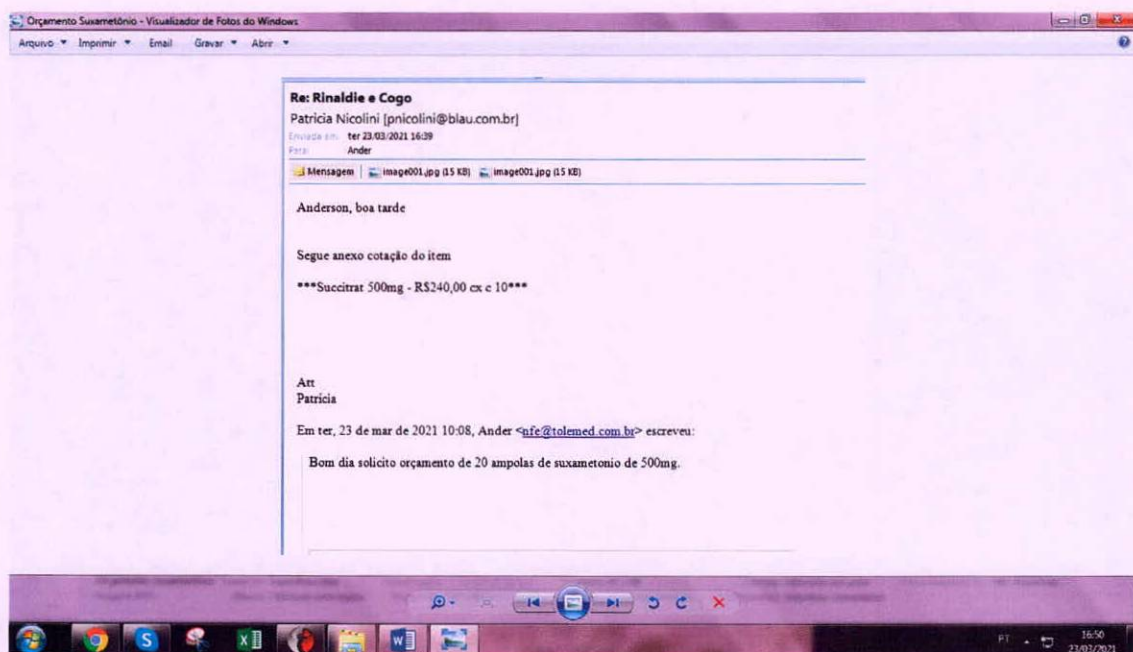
Orçamento Suxametônio - Visualizador de Fotos do Windows

Arquivo ▾ Imprimir ▾ Email Gravar ▾ Abrir ▾

Re: Rinaldie e Cogo
Patricia Nicolini [pnicolini@blau.com.br]
Enviada em: ter 23/03/2021 16:39
Para: Ander

Mensagem | image001.jpg (15 KB) | image001.jpg (15 KB)

Anderson, boa tarde

Segue anexo cotação do item

***Succitrat 500mg - R$240,00 cx c 10***

Att
Patrícia

Em ter, 23 de mar de 2021 10:08, Ander <nfe@tolemed.com.br> escreveu:

Bom dia solicito orçamento de 20 ampolas de suxametonio de 500mg.

PT 16:50 23/03/2021